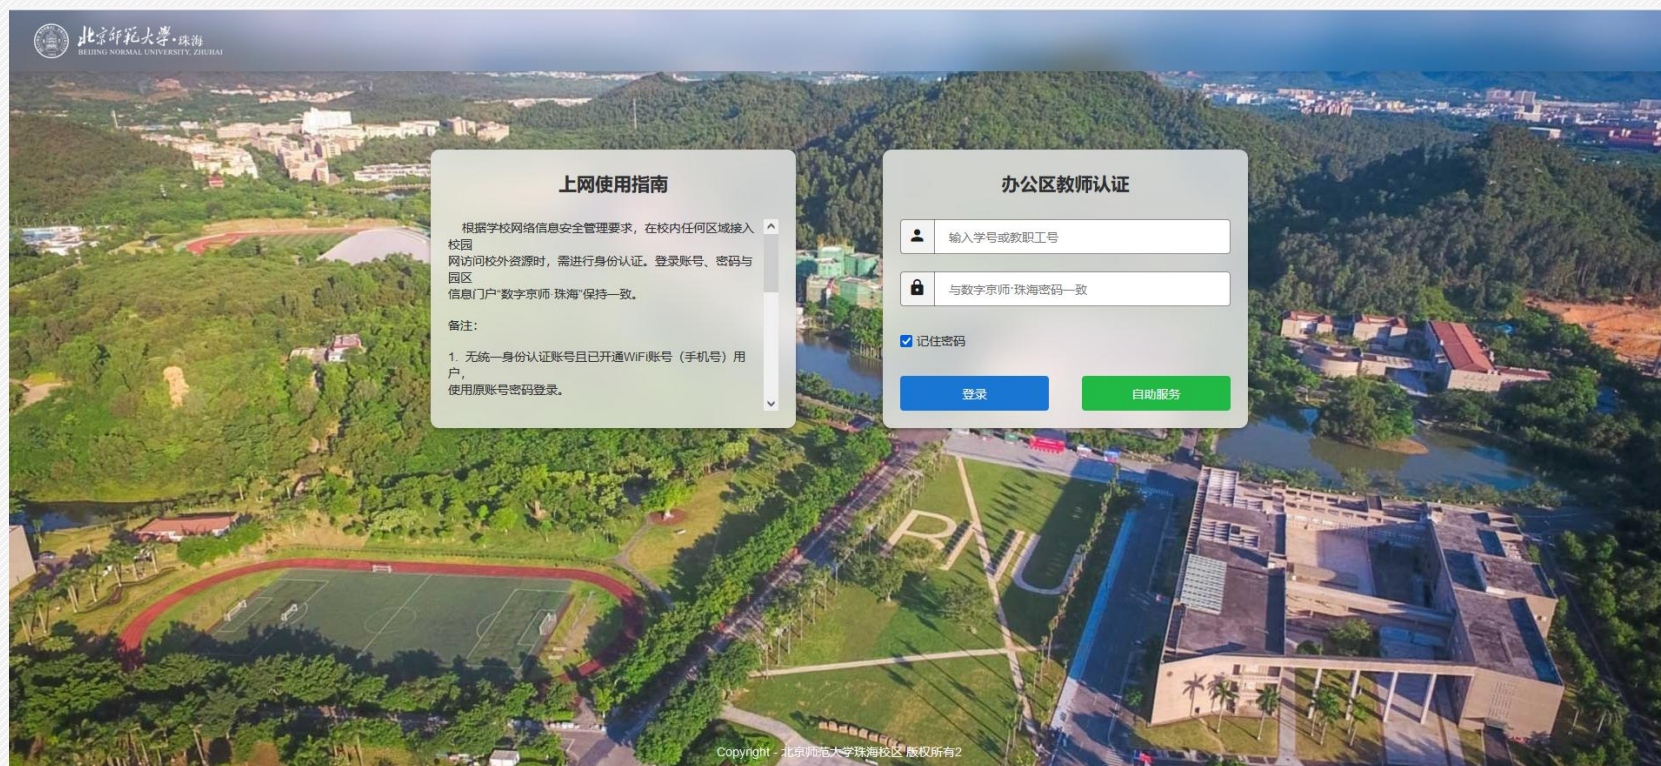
北京师范大学·珠海
BEIJING NORMAL UNIVERSITY, ZHUHAI

上网使用指南

根据学校网络信息安全管理要求，在校内任何区域接入校园网访问校外资源时，需进行身份认证。登录账号、密码与园区信息门户"数字京师·珠海"保持一致。

备注：

1. 无统一身份认证账号且已开通WiFi账号（手机号）用户，使用原账号密码登录。

办公区教师认证

输入学号或教职工号

与数字京师·珠海密码一致

记住密码

登录

自助服务

Copyright - 北京师范大学珠海校区 版权所有2